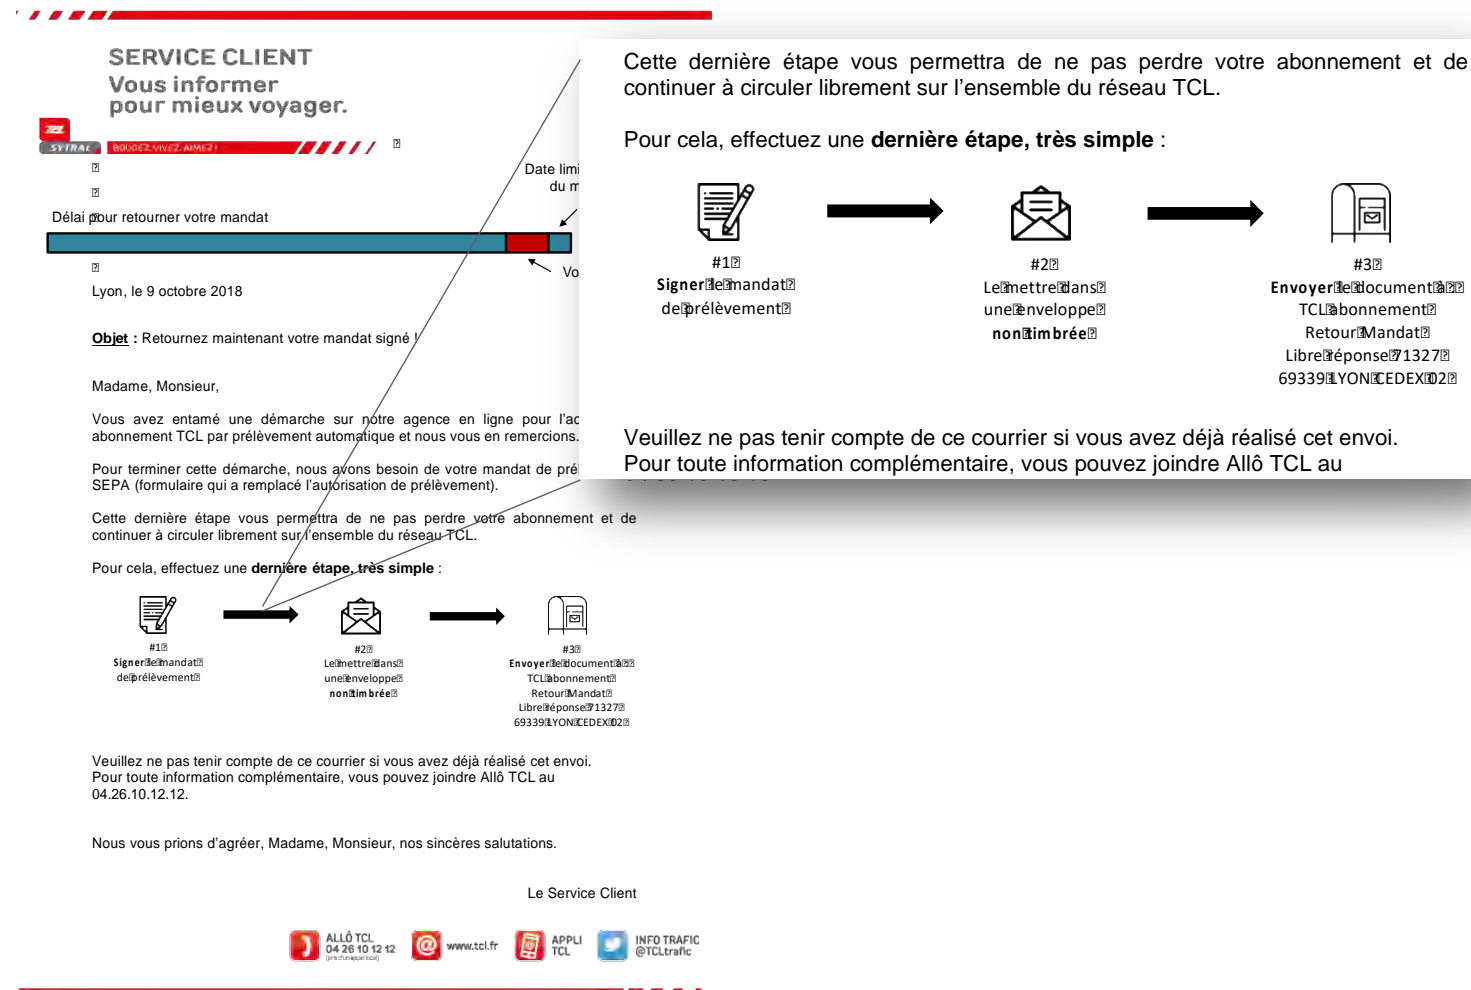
SERVICE CLIENT
Vous informer
pour mieux voyager.

TCL SYTRAL BOUGEZ.VIVEZ.AIMEZ!

Date limi
du m

Délai pour retourner votre mandat

Vo

Lyon, le 9 octobre 2018

**Objet** : Retournez maintenant votre mandat signé !

Madame, Monsieur,

Vous avez entamé une démarche sur notre agence en ligne pour l'ac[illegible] abonnement TCL par prélèvement automatique et nous vous en remercions.

Pour terminer cette démarche, nous avons besoin de votre mandat de pré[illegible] SEPA (formulaire qui a remplacé l'autorisation de prélèvement).

Cette dernière étape vous permettra de ne pas perdre votre abonnement et de continuer à circuler librement sur l'ensemble du réseau TCL.

Pour cela, effectuez une **dernière étape, très simple** :

#1
Signer le mandat de prélèvement

#2
Le mettre dans une enveloppe non timbrée

#3
Envoyer le document à TCL abonnement Retour Mandat Libre réponse 71327 69339 LYON CEDEX 02

Veuillez ne pas tenir compte de ce courrier si vous avez déjà réalisé cet envoi.
Pour toute information complémentaire, vous pouvez joindre Allô TCL au 04.26.10.12.12.

Nous vous prions d'agréer, Madame, Monsieur, nos sincères salutations.

Le Service Client

ALLÔ TCL 04 26 10 12 12 (prix d'un appel local)
www.tcl.fr
APPLI TCL
INFO TRAFIC @TCLtrafic

Cette dernière étape vous permettra de ne pas perdre votre abonnement et de continuer à circuler librement sur l'ensemble du réseau TCL.

Pour cela, effectuez une **dernière étape, très simple** :

#1
Signer le mandat de prélèvement

#2
Le mettre dans une enveloppe non timbrée

#3
Envoyer le document à TCL abonnement Retour Mandat Libre réponse 71327 69339 LYON CEDEX 02

Veuillez ne pas tenir compte de ce courrier si vous avez déjà réalisé cet envoi.
Pour toute information complémentaire, vous pouvez joindre Allô TCL au